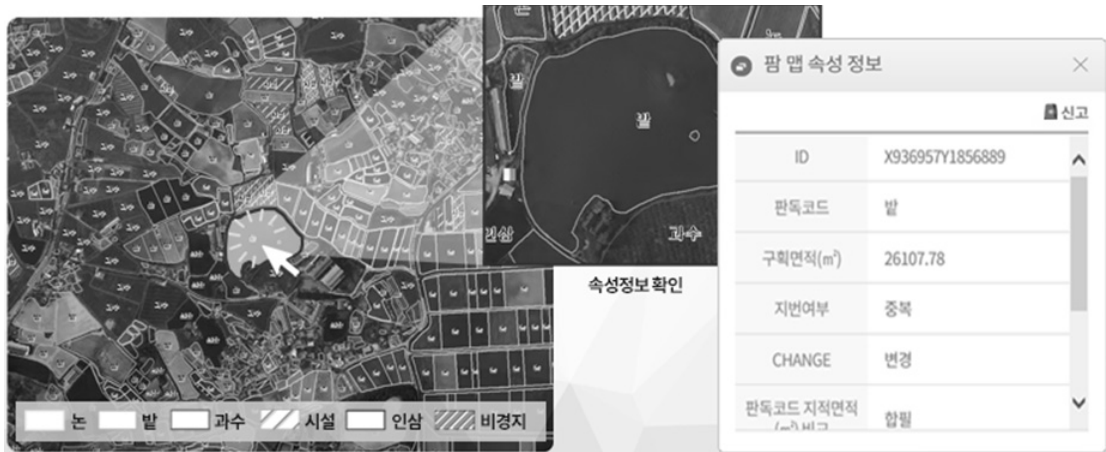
논 밭 과수 시설 인삼 비경지

밭

인삼

과수

속성정보 확인

팜 맵 속성 정보

신고

| ID | X936957Y1856889 |
|---|---|
| 판독코드 | 밭 |
| 구획면적($m^2$) | 26107.78 |
| 지번여부 | 중복 |
| CHANGE | 변경 |
| 판독코드 지적면적($m^2$) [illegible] | 합필 |